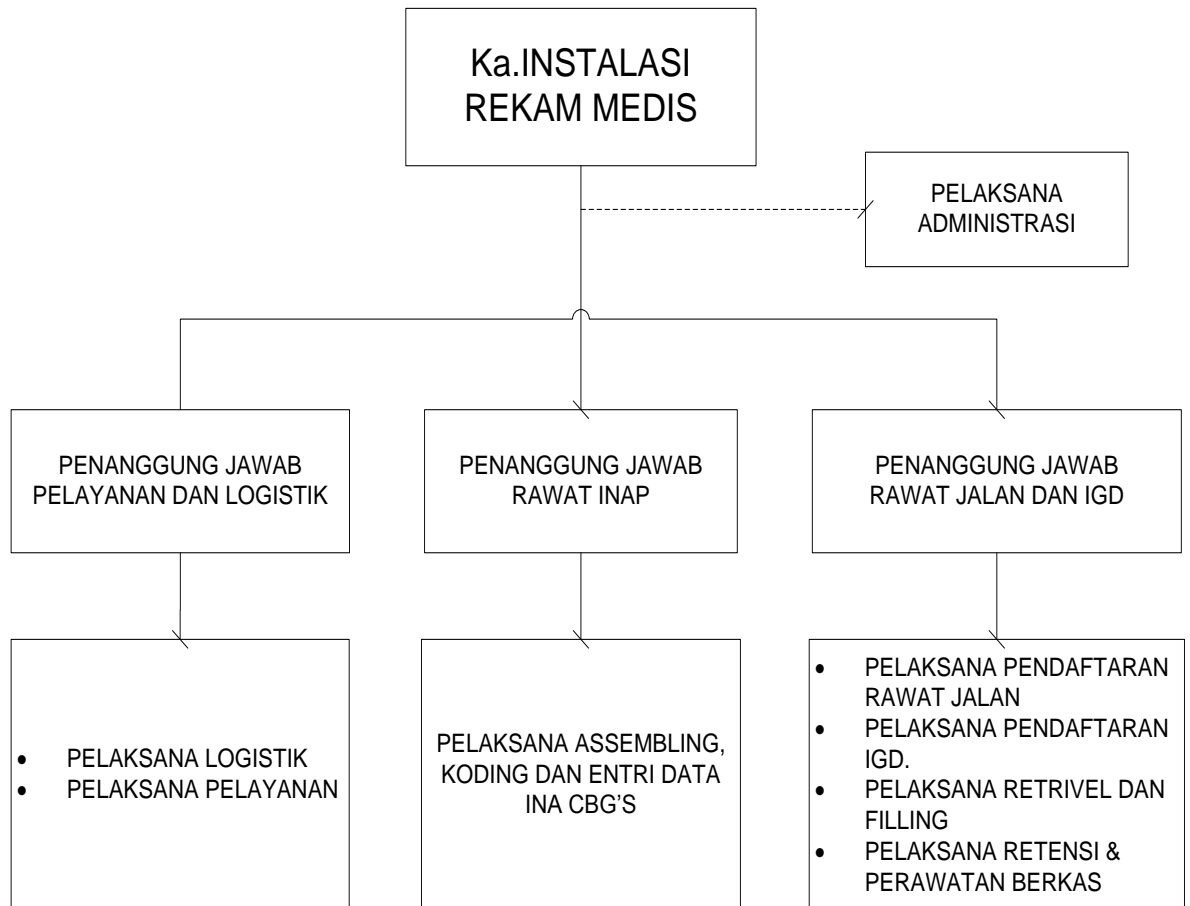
Ka.INSTALASI REKAM MEDIS

PELAKSANA ADMINISTRASI

PENANGGUNG JAWAB PELAYANAN DAN LOGISTIK

PENANGGUNG JAWAB RAWAT INAP

PENANGGUNG JAWAB RAWAT JALAN DAN IGD

- PELAKSANA LOGISTIK
- PELAKSANA PELAYANAN

PELAKSANA ASSEMBLING, KODING DAN ENTRI DATA INA CBG'S

- PELAKSANA PENDAFTARAN RAWAT JALAN
- PELAKSANA PENDAFTARAN IGD.
- PELAKSANA RETRIVEL DAN FILLING
- PELAKSANA RETENSI & PERAWATAN BERKAS